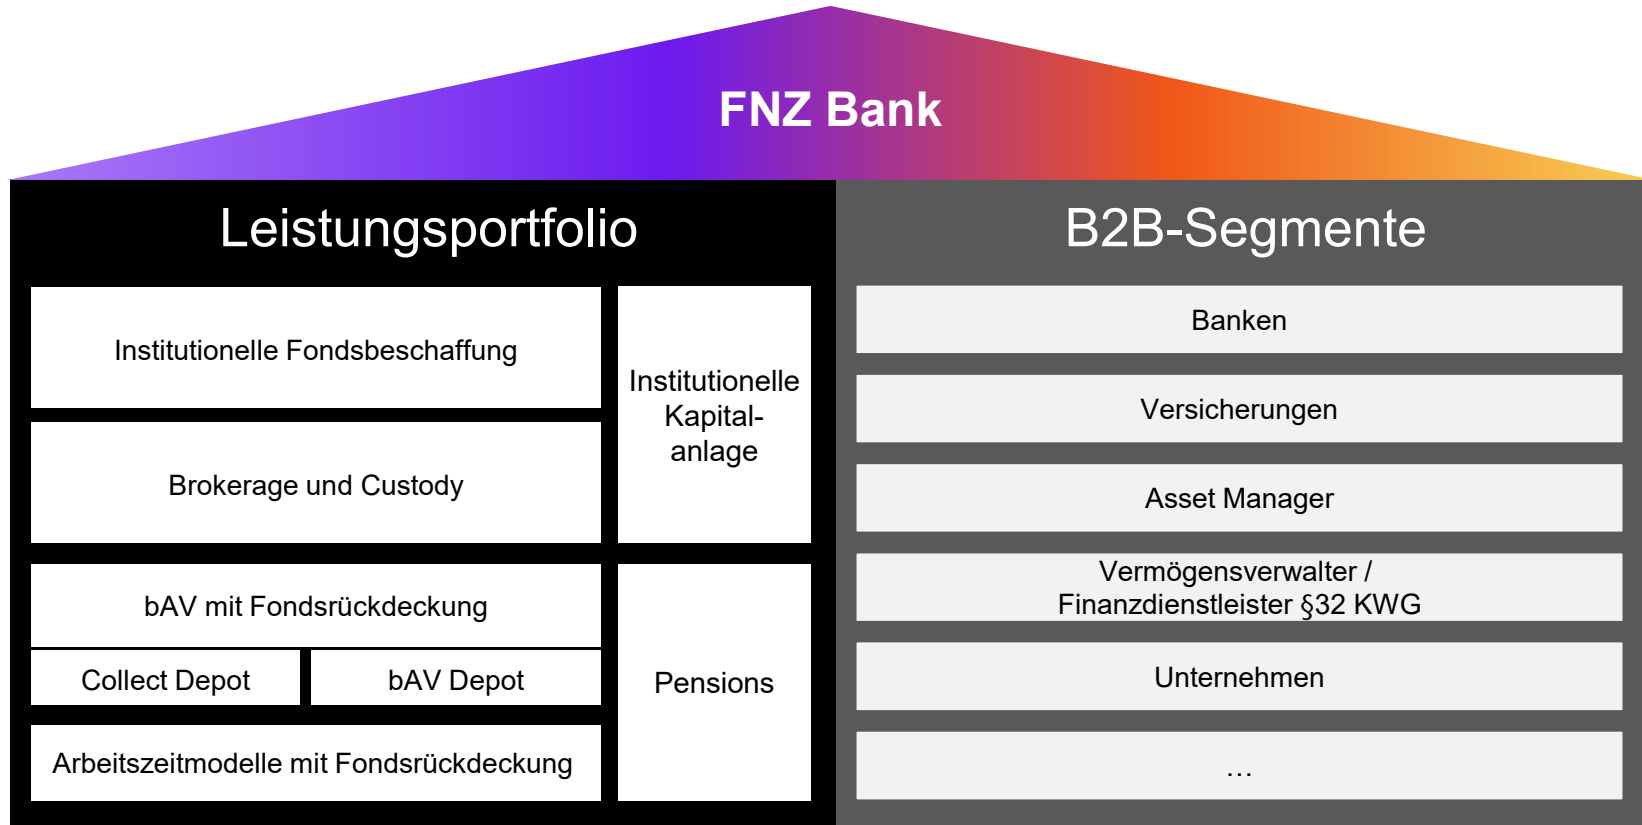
FNZ Bank

Leistungsportfolio

Institutionelle Fondsbeschaffung

Brokerage und Custody

Institutionelle Kapitalanlage

bAV mit Fondsrückdeckung

Collect Depot

bAV Depot

Arbeitszeitmodelle mit Fondsrückdeckung

Pensions

B2B-Segmente

Banken

Versicherungen

Asset Manager

Vermögensverwalter / Finanzdienstleister §32 KWG

Unternehmen

…